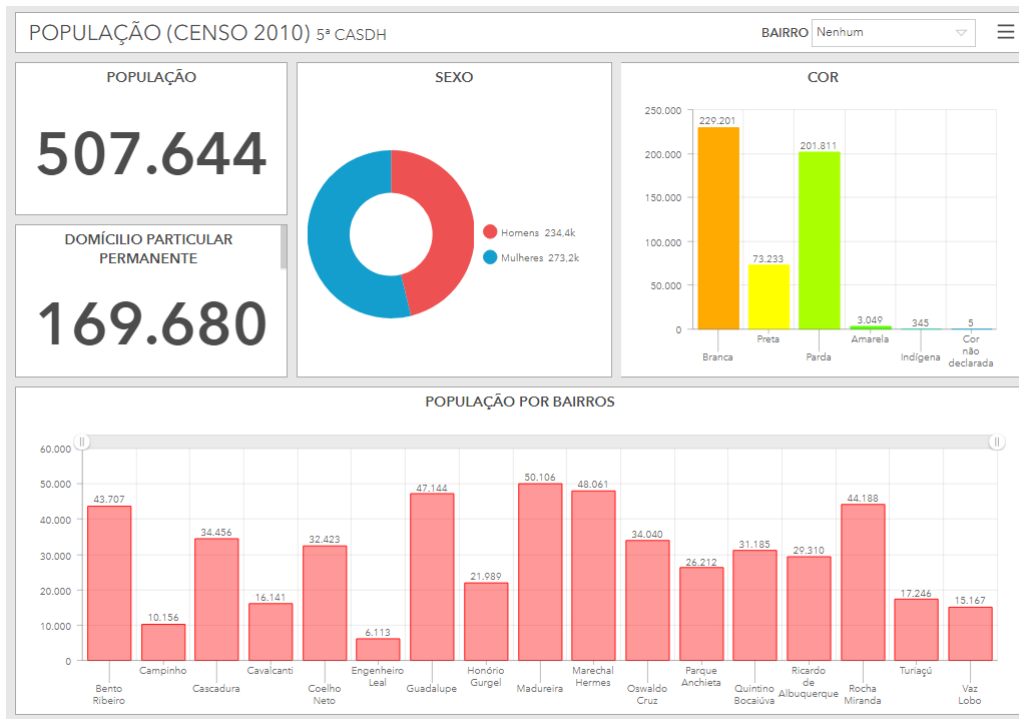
POPULAÇÃO (CENSO 2010) 5ª CASDH

BAIRRO Nenhum

POPULAÇÃO

507.644

DOMÍCILIO PARTICULAR PERMANENTE

169.680

SEXO

Homens 234,4k
Mulheres 273,2k

COR

250.000
200.000
150.000
100.000
50.000
0

229.201 Branca
73.233 Preta
201.811 Parda
3.049 Amarela
345 Indígena
5 Cor não declarada

POPULAÇÃO POR BAIRROS

60.000
50.000
40.000
30.000
20.000
10.000
0

43.707 Bento Ribeiro
10.156 Campinho
34.456 Cascadura
16.141 Cavalcanti
32.423 Coelho Neto
6.113 Engenheiro Leal
47.144 Guadalupe
21.989 Honório Gurgel
50.106 Madureira
48.061 Marechal Hermes
34.040 Oswaldo Cruz
26.212 Parque Anchieta
31.185 Quintino Bocaiúva
29.310 Ricardo de Albuquerque
44.188 Rocha Miranda
17.246 Turiaçú
15.167 Vaz Lobo